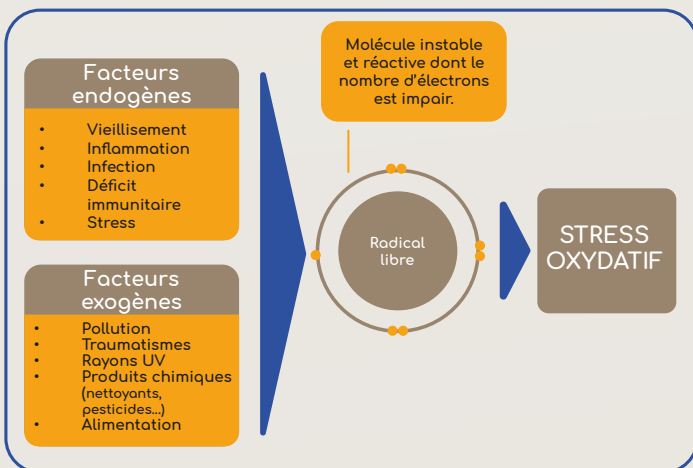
Facteurs endogènes

- Vieillisement
- Inflammation
- Infection
- Déficit immunitaire
- Stress

Facteurs exogènes

- Pollution
- Traumatismes
- Rayons UV
- Produits chimiques (nettoyants, pesticides...)
- Alimentation

Molécule instable et réactive dont le nombre d'électrons est impair.

Radical libre

STRESS OXYDATIF